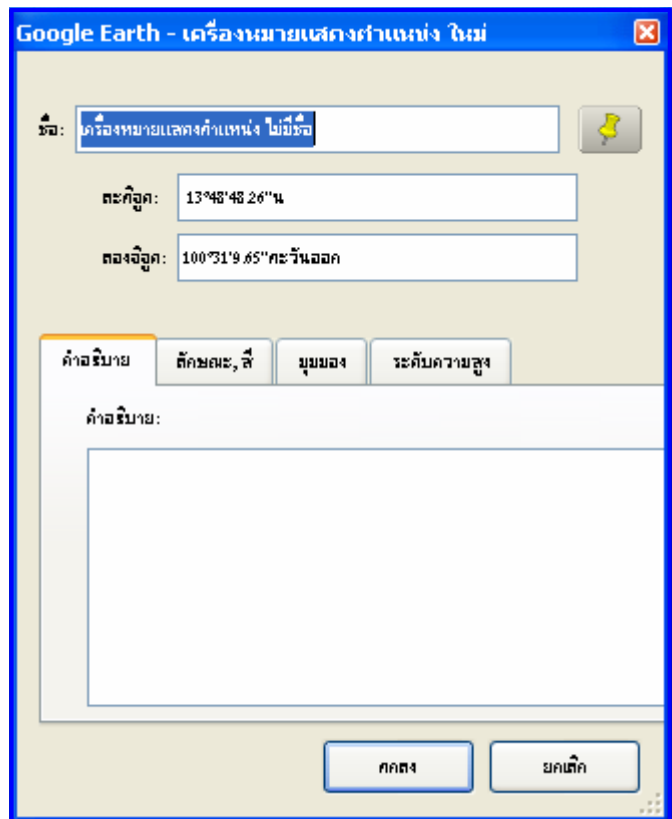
Google Earth - เครื่องหมายแสดงตำแหน่ง ใหม่

ชื่อ: เครื่องหมายแสดงตำแหน่ง ไม่มีชื่อ

ละติจูด: 13°48'48.26"น

ลองจิจูด: 100°31'9.65"ตะวันออก

คำอธิบาย | ลักษณะ, สี | มุมมอง | ระดับความสูง

คำอธิบาย:

ตกลง

ยกเลิก